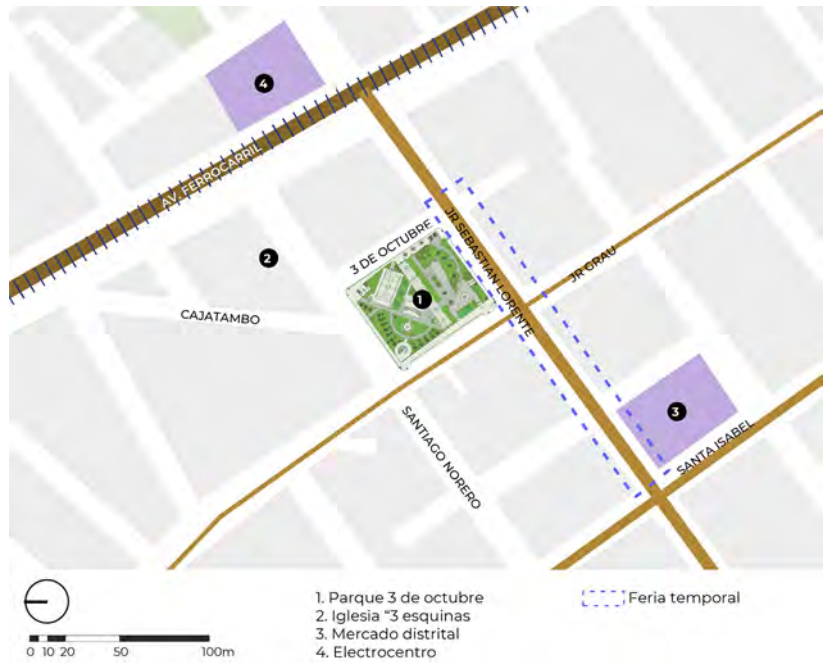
4
AV. FERROCARRIL
2
3 DE OCTUBRE
JR SEBASTIAN LORENTE
JR GRAU
1
CAJATAMBO
SANTIAGO NORERO
3
SANTA ISABEL

0 10 20 50 100m

1. Parque 3 de octubre
2. Iglesia "3 esquinas
3. Mercado distrital
4. Electrocentro

Feria temporal